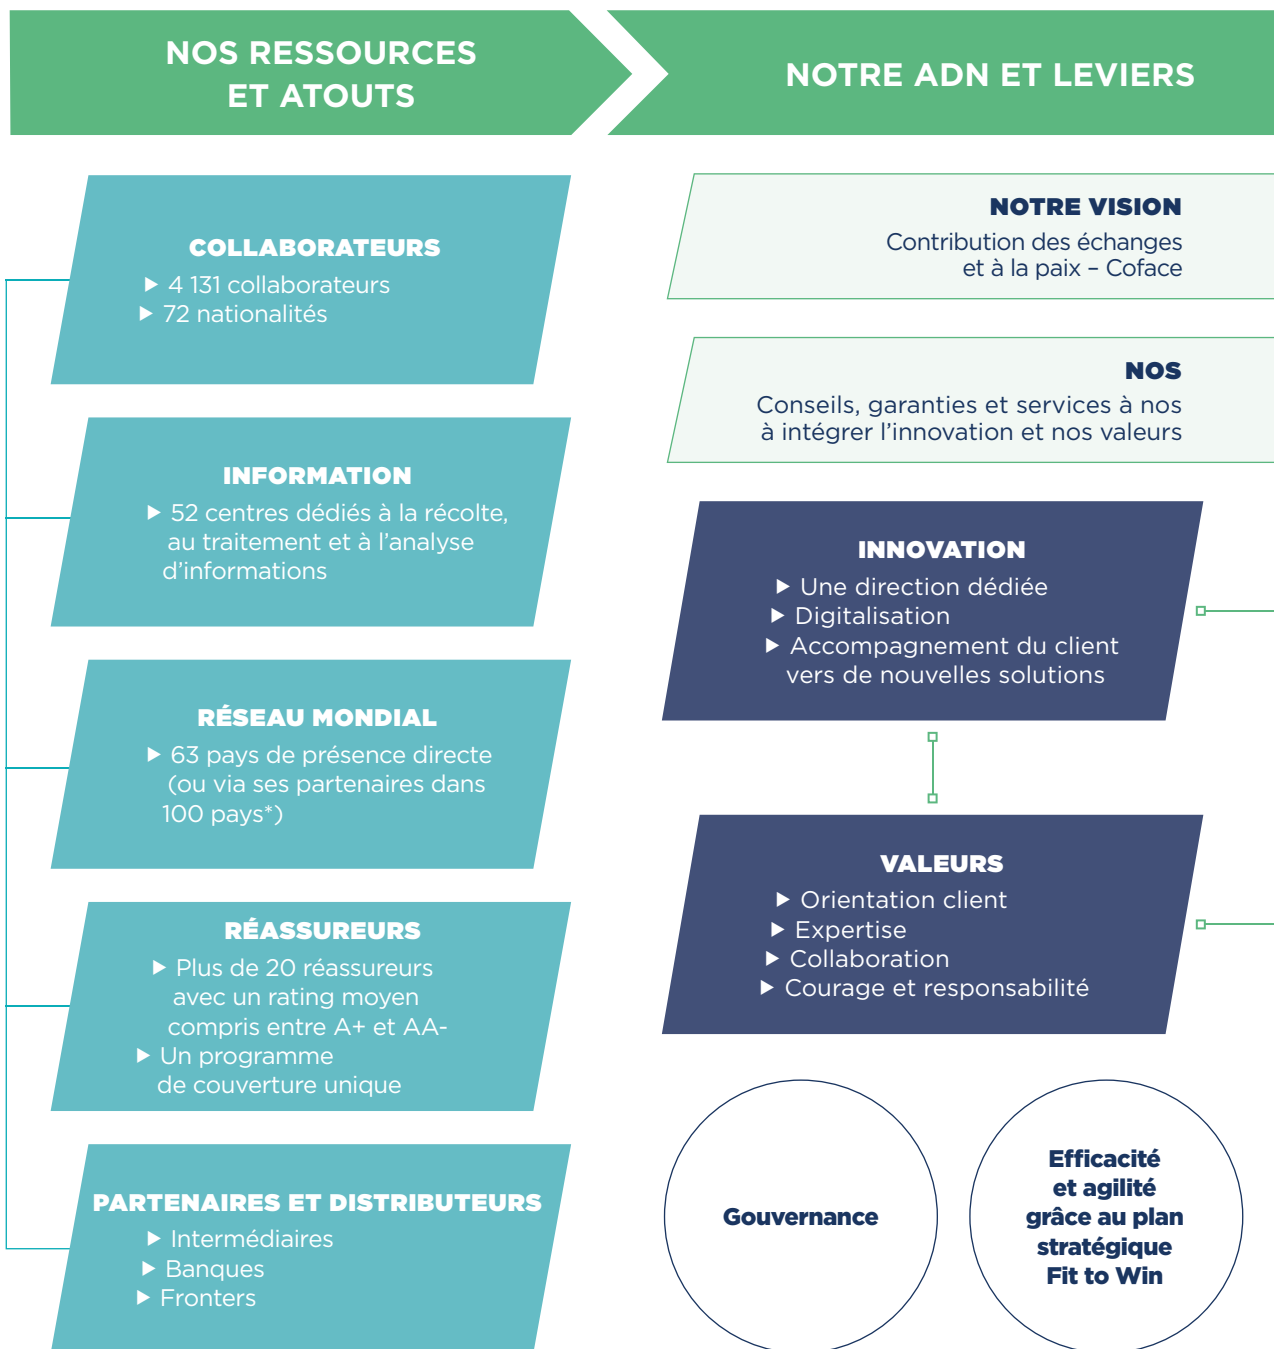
NOS RESSOURCES ET ATOUTS

NOTRE ADN ET LEVIERS

COLLABORATEURS
▶ 4 131 collaborateurs
▶ 72 nationalités

INFORMATION
▶ 52 centres dédiés à la récolte, au traitement et à l'analyse d'informations

RÉSEAU MONDIAL
▶ 63 pays de présence directe (ou via ses partenaires dans 100 pays*)

RÉASSUREURS
▶ Plus de 20 réassureurs avec un rating moyen compris entre A+ et AA-
▶ Un programme de couverture unique

PARTENAIRES ET DISTRIBUTEURS
▶ Intermédiaires
▶ Banques
▶ Fronters

NOTRE VISION
Contribution des échanges et à la paix – Coface

NOS
Conseils, garanties et services à nos à intégrer l'innovation et nos valeurs

INNOVATION
▶ Une direction dédiée
▶ Digitalisation
▶ Accompagnement du client vers de nouvelles solutions

VALEURS
▶ Orientation client
▶ Expertise
▶ Collaboration
▶ Courage et responsabilité

Gouvernance

Efficacité et agilité grâce au plan stratégique Fit to Win